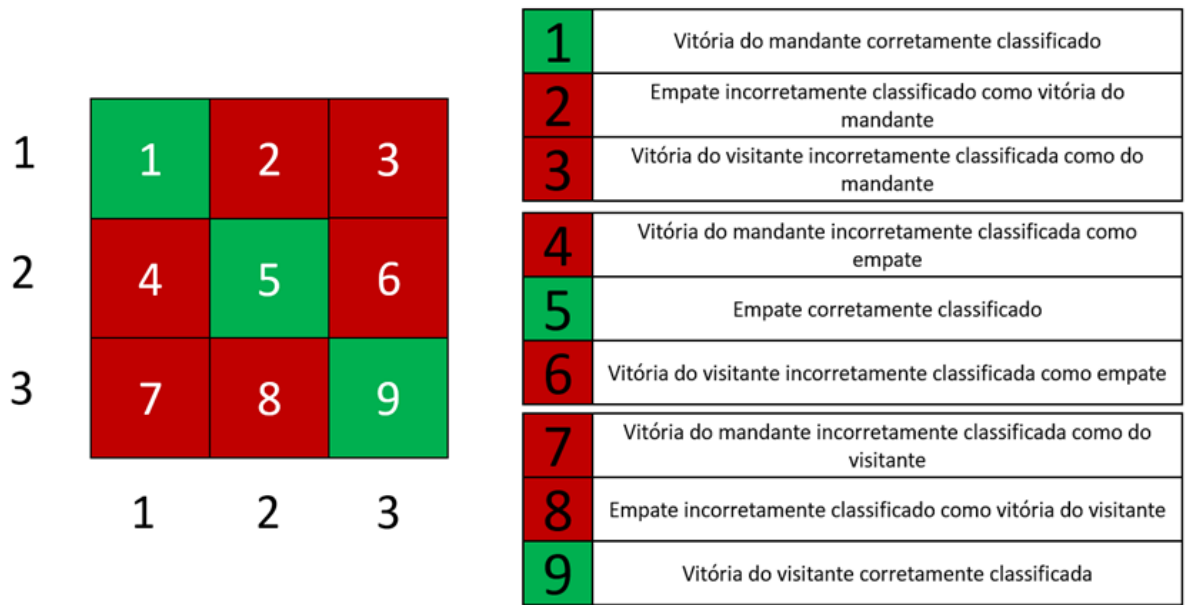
|   |   |   |   |
|---|---|---|---|
| 1 | 1 | 2 | 3 |
| 2 | 4 | 5 | 6 |
| 3 | 7 | 8 | 9 |
|   | 1 | 2 | 3 |

| | |
|---|---|
| 1 | Vitória do mandante corretamente classificado |
| 2 | Empate incorretamente classificado como vitória do mandante |
| 3 | Vitória do visitante incorretamente classificada como do mandante |

| | |
|---|---|
| 4 | Vitória do mandante incorretamente classificada como empate |
| 5 | Empate corretamente classificado |
| 6 | Vitória do visitante incorretamente classificada como empate |

| | |
|---|---|
| 7 | Vitória do mandante incorretamente classificada como do visitante |
| 8 | Empate incorretamente classificado como vitória do visitante |
| 9 | Vitória do visitante corretamente classificada |